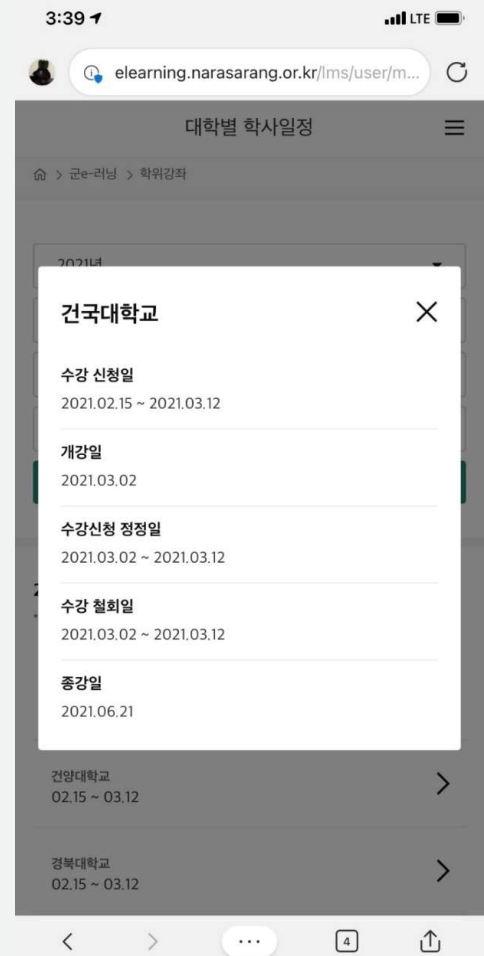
3:39

LTE

elearning.narasarang.or.kr/lms/user/m...

대학별 학사일정

> 군e-러닝 > 학위강좌

2021년

건국대학교

수강 신청일
2021.02.15 ~ 2021.03.12

개강일
2021.03.02

수강신청 정정일
2021.03.02 ~ 2021.03.12

수강 철회일
2021.03.02 ~ 2021.03.12

종강일
2021.06.21

건양대학교
02.15 ~ 03.12

경북대학교
02.15 ~ 03.12

4